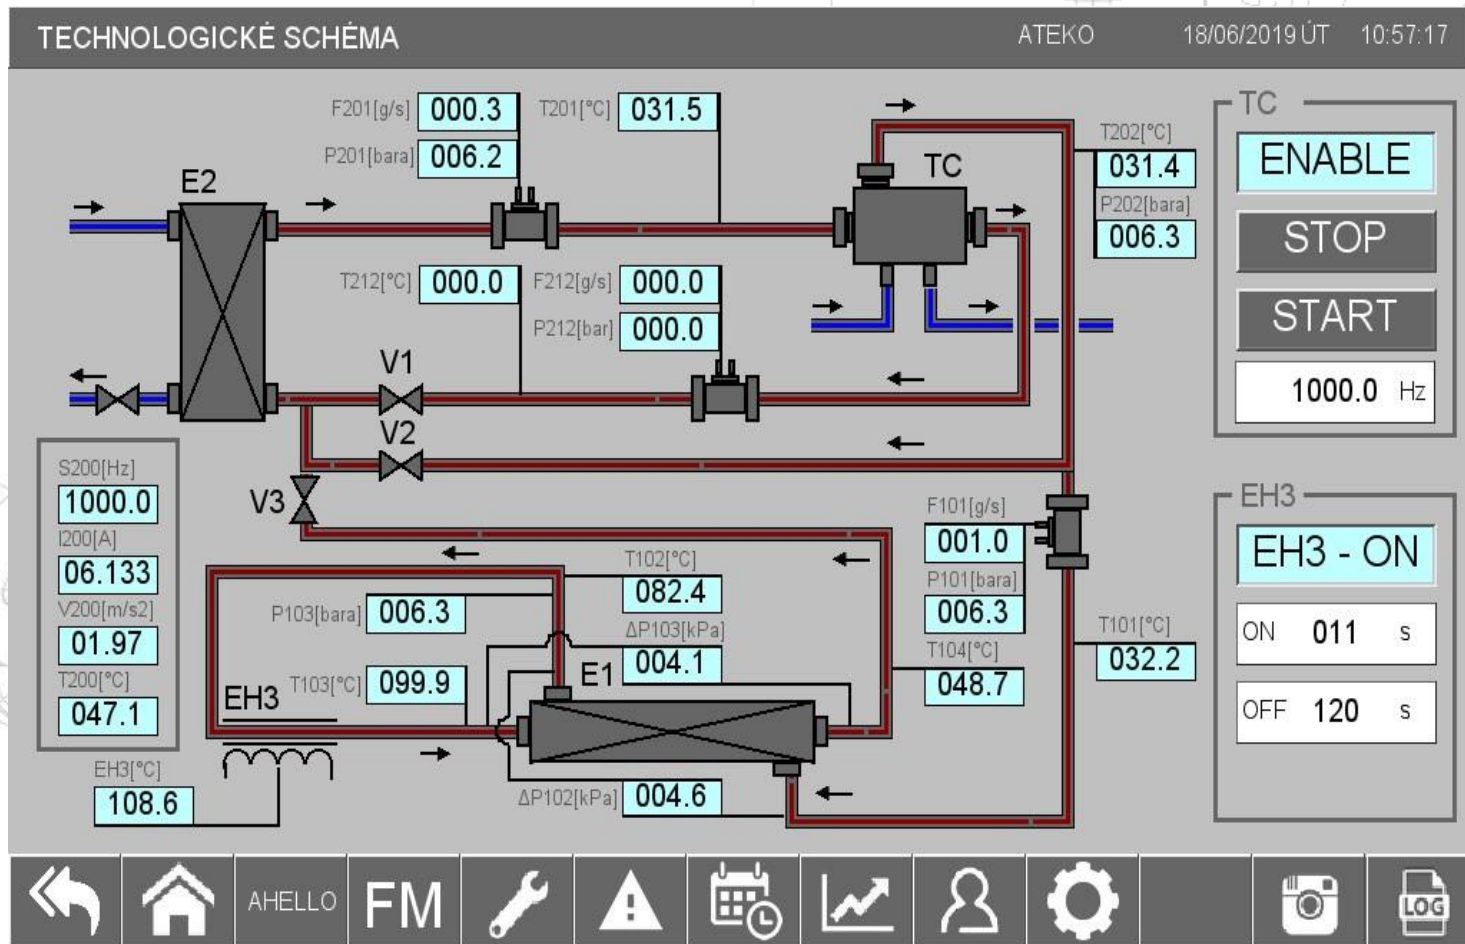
TECHNOLOGICKÉ SCHÉMA ATEKO 18/06/2019 ÚT 10:57:17

F201[g/s] 000.3
P201[bara] 006.2
T201[°C] 031.5
E2
TC
T202[°C] 031.4
P202[bara] 006.3
T212[°C] 000.0
F212[g/s] 000.0
P212[bar] 000.0
V1
V2
V3
S200[Hz] 1000.0
I200[A] 06.133
V200[m/s2] 01.97
T200[°C] 047.1
F101[g/s] 001.0
P101[bara] 006.3
T102[°C] 082.4
ΔP103[kPa] 004.1
P103[bara] 006.3
T103[°C] 099.9
E1
EH3
T104[°C] 048.7
T101[°C] 032.2
EH3[°C] 108.6
ΔP102[kPa] 004.6

TC
ENABLE
STOP
START
1000.0 Hz

EH3
EH3 - ON
ON 011 s
OFF 120 s

AHELLO FM LOG